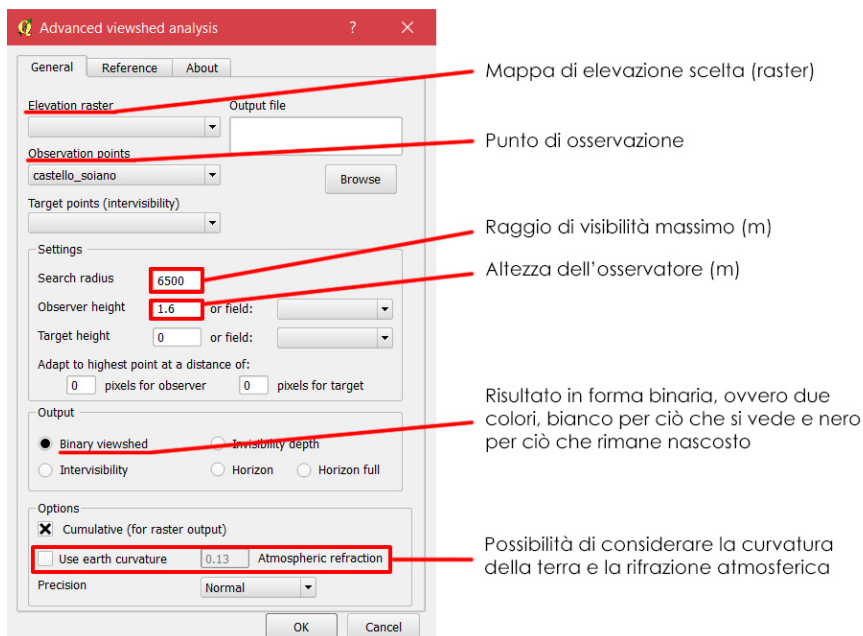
Advanced viewshed analysis ? ✕

General Reference About

Elevation raster

Output file

Observation points

castello_soiano

Browse

Target points (intervisibility)

Settings

Search radius 6500

Observer height 1.6 or field:

Target height 0 or field:

Adapt to highest point at a distance of:

0 pixels for observer 0 pixels for target

Output

Binary viewshed Invisibility depth

Intervisibility Horizon Horizon full

Options

Cumulative (for raster output)

Use earth curvature 0.13 Atmospheric refraction

Precision Normal

OK Cancel

Mappa di elevazione scelta (raster)

Punto di osservazione

Raggio di visibilità massimo (m)

Altezza dell'osservatore (m)

Risultato in forma binaria, ovvero due colori, bianco per ciò che si vede e nero per ciò che rimane nascosto

Possibilità di considerare la curvatura della terra e la rifrazione atmosferica